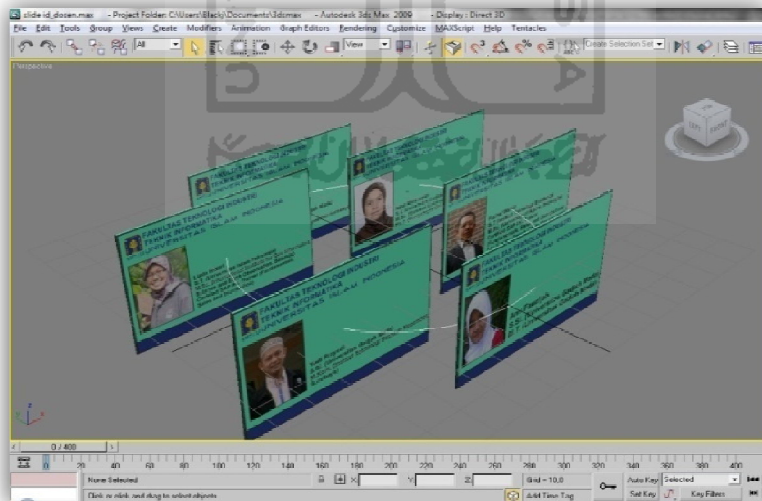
slide id_dosen.max - Project Folder: C:\Users\Black\Documents\3dsmax - Autodesk 3ds Max 2009 - Display : Direct 3D

File Edit Tools Group Views Create Modifiers Animation Graph Editors Rendering Customize MAXScript Help Tentacles

All

View

Create Selection Set

Perspective

FAKULTAS TEKNOLOGI INDUSTRI
TEKNIK INFORMATIKA
UNIVERSITAS ISLAM INDONESIA

FAKULTAS TEKNOLOGI INDUSTRI
TEKNIK INFORMATIKA
UNIVERSITAS ISLAM INDONESIA

FAKULTAS TEKNOLOGI INDUSTRI
TEKNIK INFORMATIKA
UNIVERSITAS ISLAM INDONESIA

0 / 400

0 20 40 60 80 100 120 140 160 180 200 220 240 260 280 300 320 340 360 380 400

None Selected

X: Y: Z:

Grid = 10,0

Auto Key Selected

Click or click-and-drag to select objects

Add Time Tag

Set Key Key Filters...